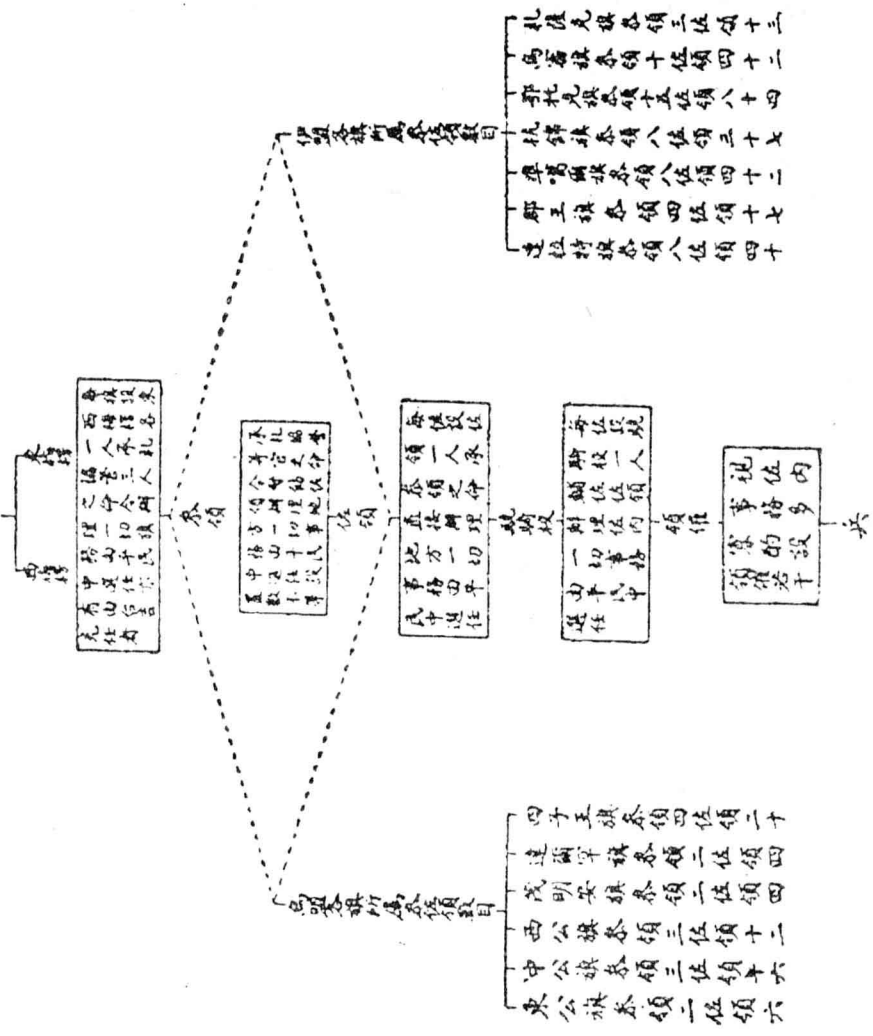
東盟
西盟

每旗設扎薩克一員，管理旗內一切事務

參領

佐領

每旗設佐領一人，管理佐領內一切事務

驍騎校

領催

什長

伊盟各旗所屬參佐領數目
達拉特旗參領八佐領四十
郡王旗參領四佐領十七
準噶爾旗參領八佐領四十二
杭錦旗參領八佐領三十七
鄂托克旗參領十五佐領八十四
烏審旗參領十佐領四十二
扎薩克旗參領三佐領十三

烏盟各旗所屬參佐領數目
四子王旗參領四佐領二十
達爾罕旗參領二佐領四
茂明安旗參領二佐領四
西公旗參領三佐領十二
中公旗參領三佐領十六
東公旗參領二佐領六